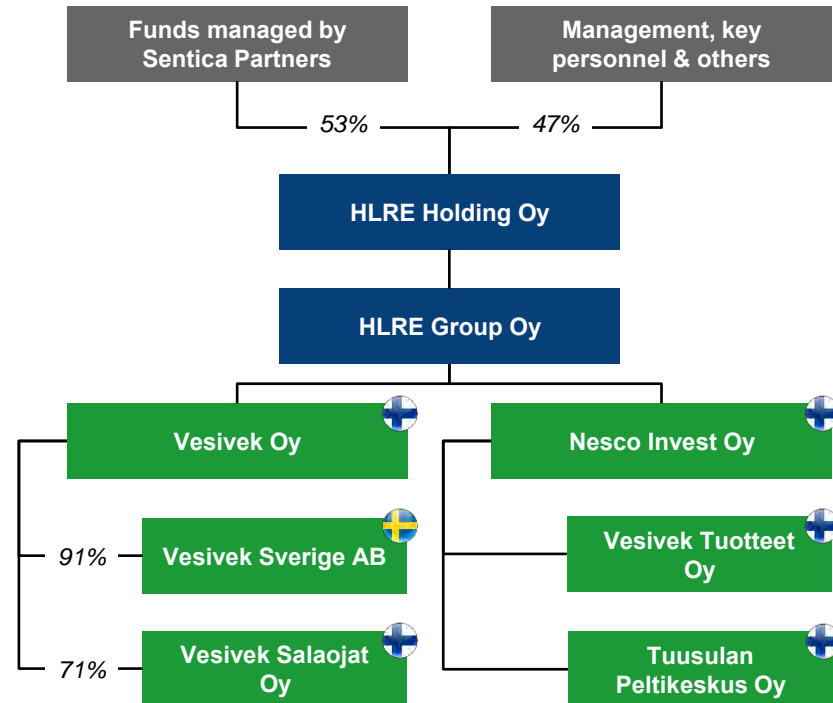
Funds managed by Sentica Partners

Management, key personnel & others

53%

47%

HLRE Holding Oy

HLRE Group Oy

Vesivek Oy

Nesco Invest Oy

91%

Vesivek Sverige AB

Vesivek Tuotteet Oy

71%

Vesivek Salaojat Oy

Tuusulan Peltikeskus Oy